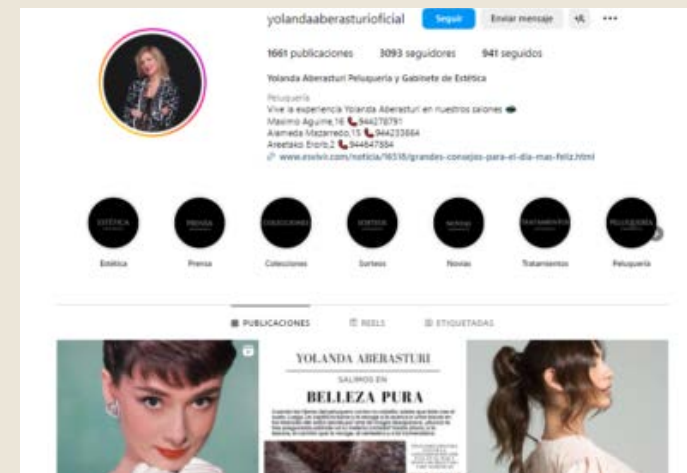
yolandaaberasturioficial Seguir Enviar mensaje

1661 publicaciones 3093 seguidores 941 seguidos

Yolanda Aberasturi Peluquería y Gabinete de Estética

Peluquería
Vive la experiencia Yolanda Aberasturi en nuestros salones
Maximo Aguirre,16 944278791
Alameda Mazarredo,15 944233664
Areetako Etorb,2 944647884
www.esvivir.com/noticia/16518/grandes-consejos-para-el-dia-mas-feliz.html

Estética Prensa Colecciones Sorteos Novias Tratamientos Peluquería

PUBLICACIONES REELS ETIQUETADAS

YOLANDA ABERASTURI
SALIMOS EN
BELLEZA PURA
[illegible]